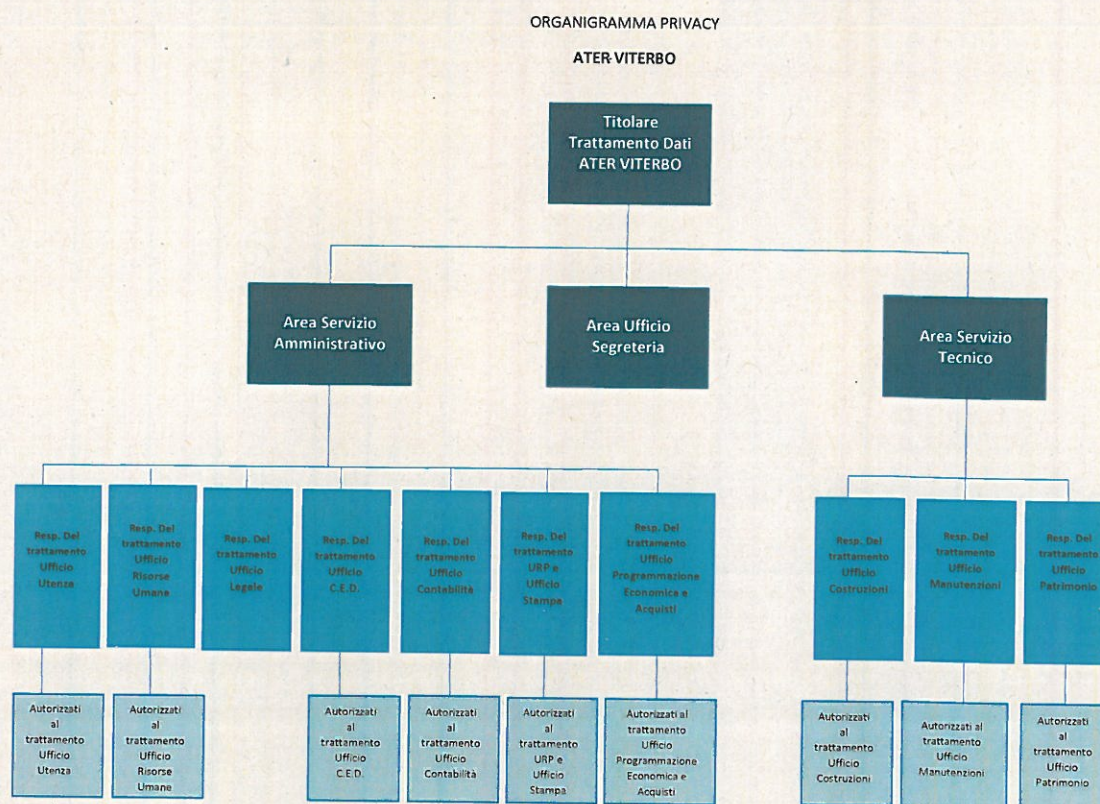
ORGANIGRAMMA PRIVACY

ATER VITERBO

Titolare Trattamento Dati ATER VITERBO

Area Servizio Amministrativo

Area Ufficio Segreteria

Area Servizio Tecnico

Resp. Del trattamento Ufficio Utenze

Resp. Del trattamento Ufficio Risorse Umane

Resp. Del trattamento Ufficio Legale

Resp. Del trattamento Ufficio C.E.D.

Resp. Del trattamento Ufficio Contabilità

Resp. Del trattamento URP e Ufficio Stampa

Resp. Del trattamento Ufficio Programmazione Economica e Acquisti

Resp. Del trattamento Ufficio Costruzioni

Resp. Del trattamento Ufficio Manutenzioni

Resp. Del trattamento Ufficio Patrimonio

Autorizzati al trattamento Ufficio Utenza

Autorizzati al trattamento Ufficio Risorse Umane

Autorizzati al trattamento Ufficio C.E.D.

Autorizzati al trattamento Ufficio Contabilità

Autorizzati al trattamento URP e Ufficio Stampa

Autorizzati al trattamento Ufficio Programmazione Economica e Acquisti

Autorizzati al trattamento Ufficio Costruzioni

Autorizzati al trattamento Ufficio Manutenzioni

Autorizzati al trattamento Ufficio Patrimonio